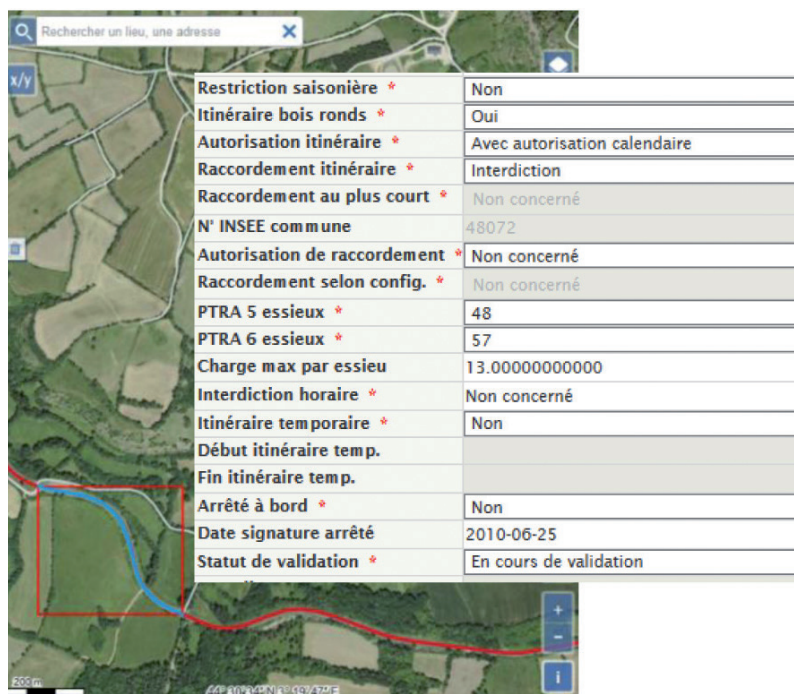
Rechercher un lieu, une adresse

x/y

| | |
|---|---|
| Restriction saisonière * | Non |
| Itinéraire bois ronds * | Oui |
| Autorisation itinéraire * | Avec autorisation calendaire |
| Raccordement itinéraire * | Interdiction |
| Raccordement au plus court * | Non concerné |
| N° INSEE commune | 48072 |
| Autorisation de raccordement * | Non concerné |
| Raccordement selon config. * | Non concerné |
| PTRA 5 essieux * | 48 |
| PTRA 6 essieux * | 57 |
| Charge max par essieu | 13.00000000000 |
| Interdiction horaire * | Non concerné |
| Itinéraire temporaire * | Non |
| Début itinéraire temp. | |
| Fin itinéraire temp. | |
| Arrêté à bord * | Non |
| Date signature arrêté | 2010-06-25 |
| Statut de validation * | En cours de validation |

+
-
i
200m
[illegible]